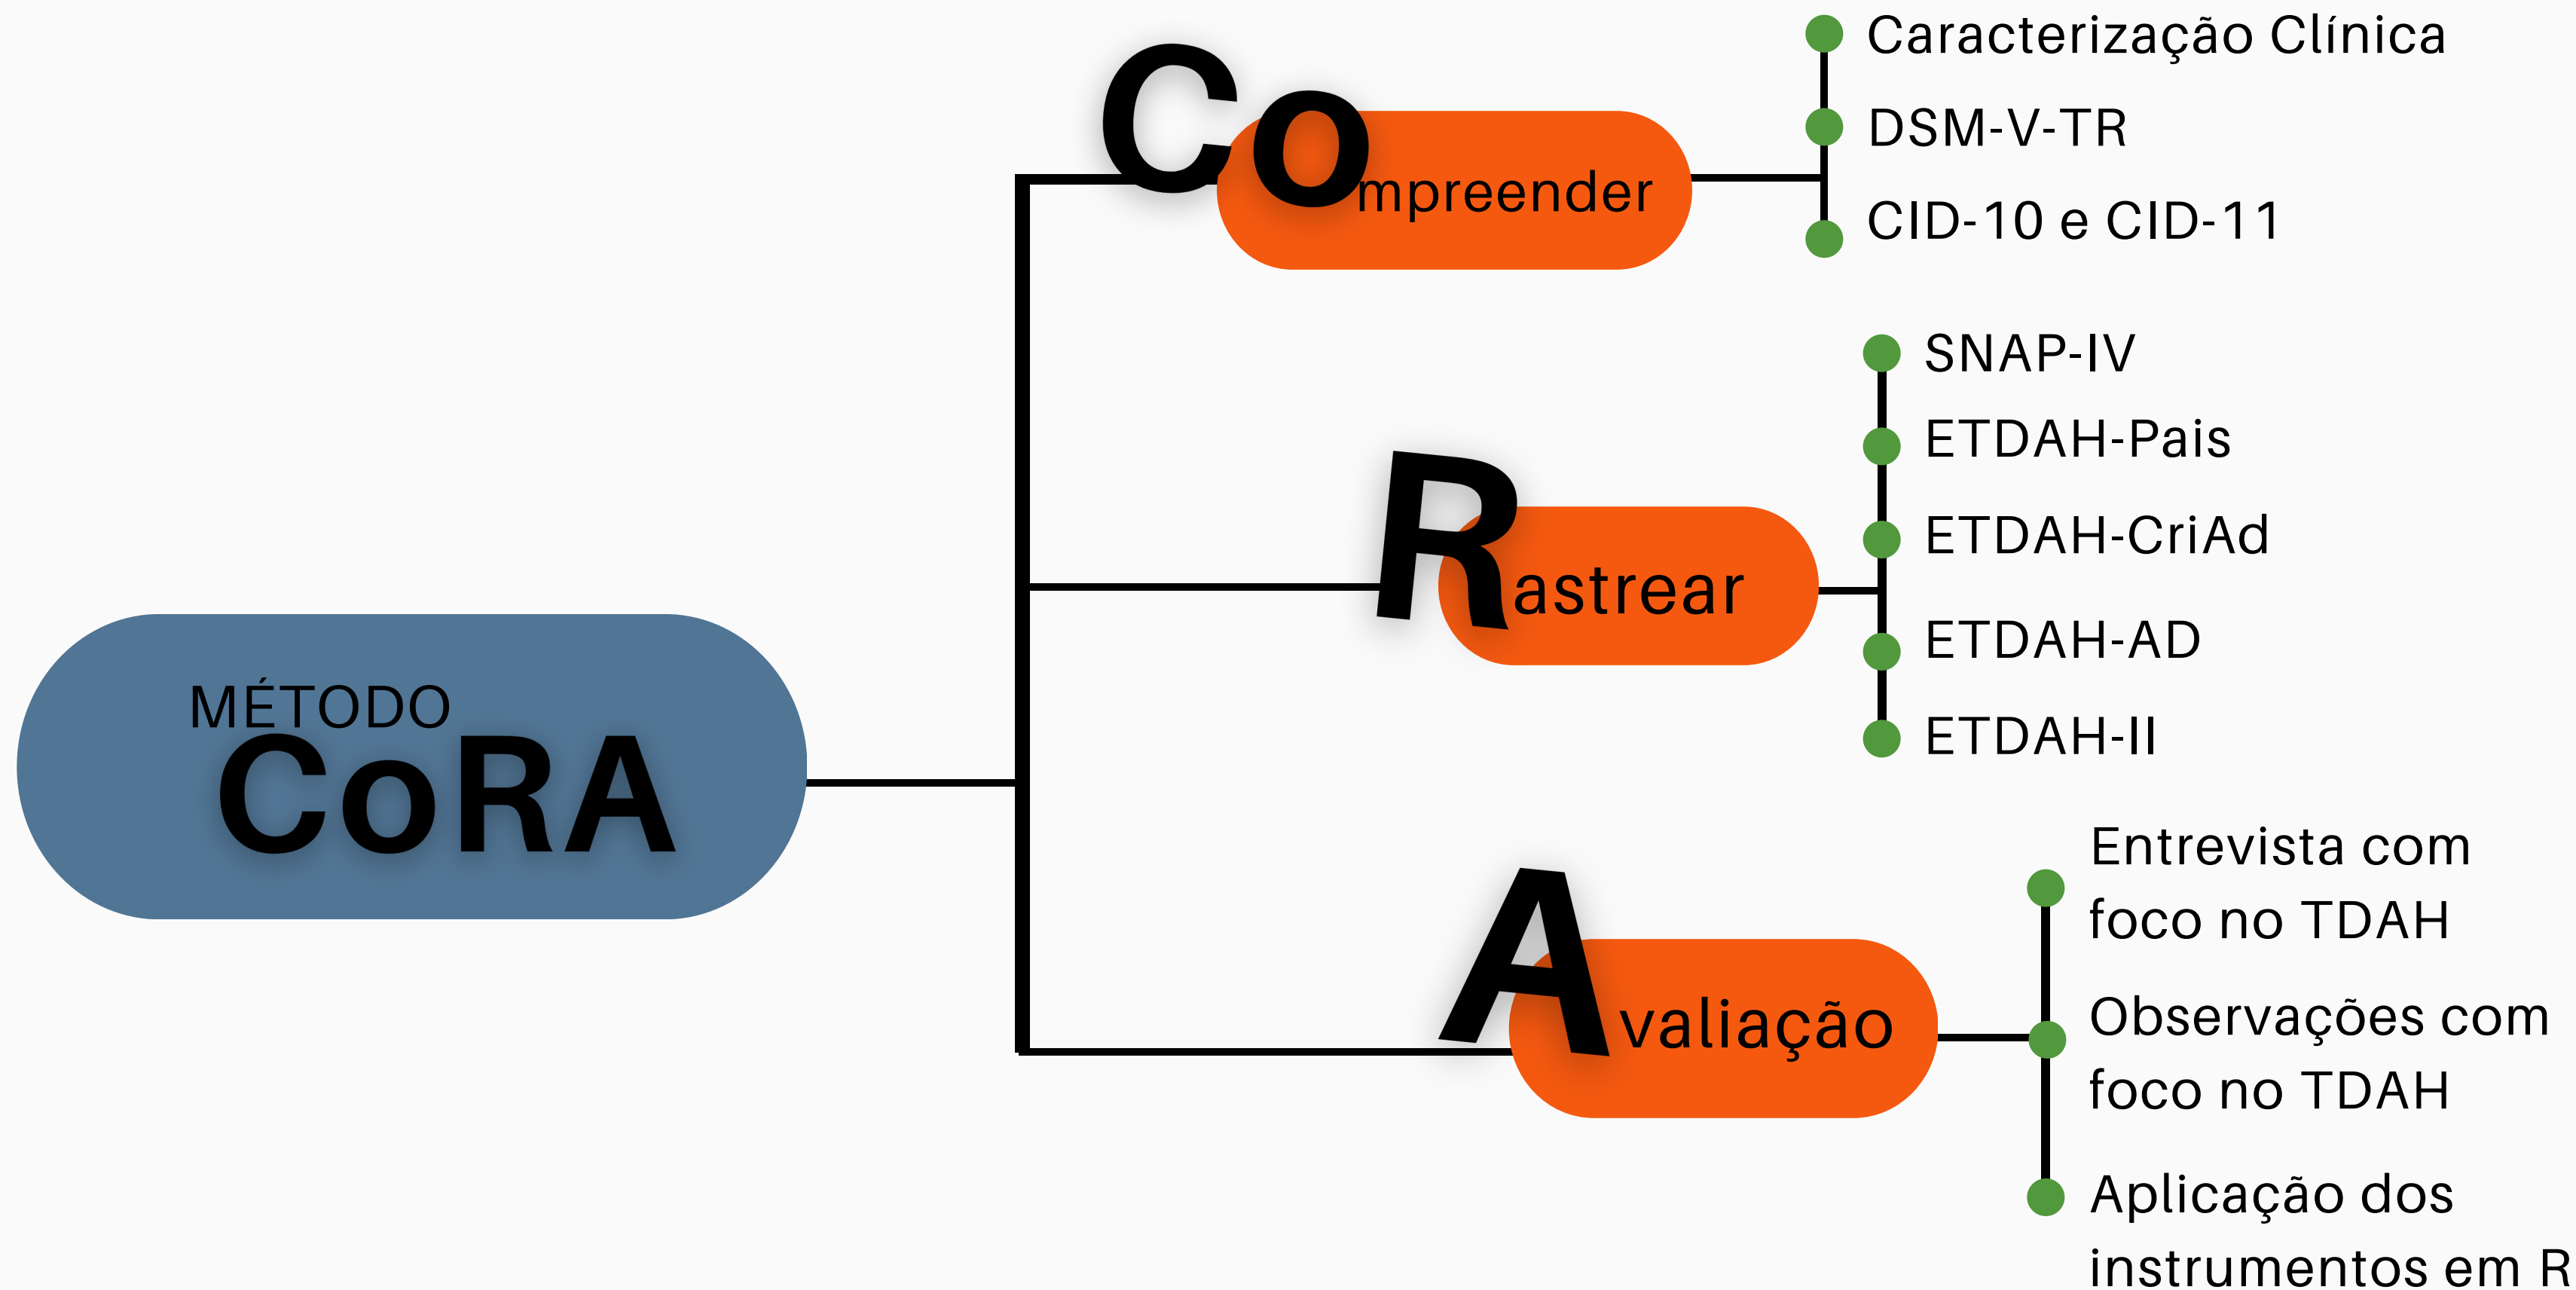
MÉTODO
CoRA

Compreender

Caracterização Clínica
DSM-V-TR
CID-10 e CID-11

Rastrear

SNAP-IV
ETDAH-Pais
ETDAH-CriAd
ETDAH-AD
ETDAH-II

Avaliação

Entrevista com foco no TDAH
Observações com foco no TDAH
Aplicação dos instrumentos em R